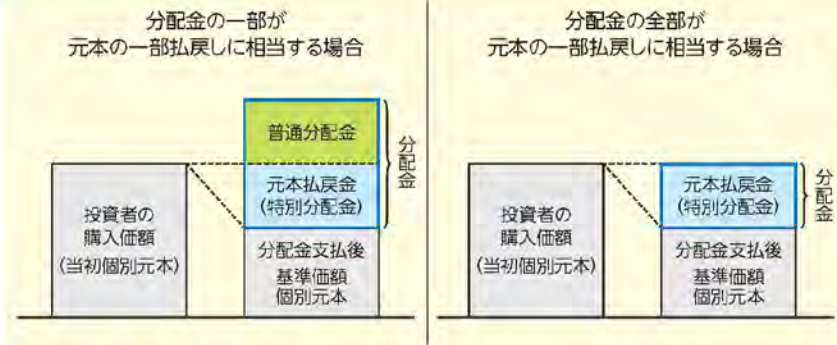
分配金の一部が
元本の一部払戻しに相当する場合

投資者の
購入価額
(当初個別元本)

普通分配金

元本払戻金
(特別分配金)

分配金

分配金支払後
基準価額
個別元本

分配金の全部が
元本の一部払戻しに相当する場合

投資者の
購入価額
(当初個別元本)

元本払戻金
(特別分配金)

分配金

分配金支払後
基準価額
個別元本